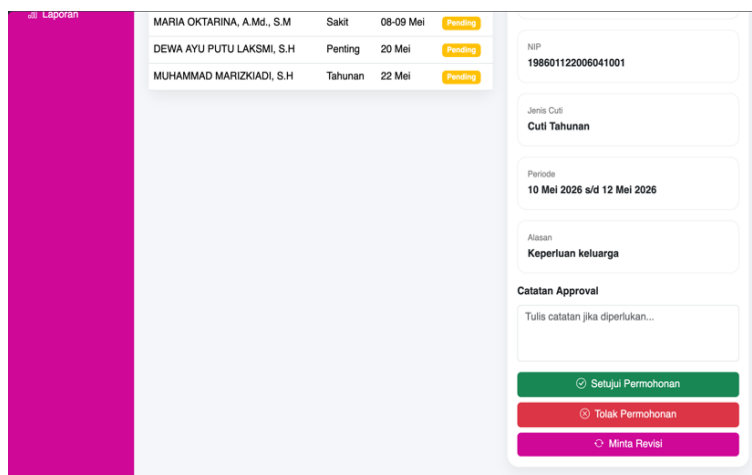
Laporan

| MARIA OKTARINA, A.Md., S.M | Sakit | 08-09 Mei | Pending |
|---|---|---|---|
| DEWA AYU PUTU LAKSMI, S.H | Penting | 20 Mei | Pending |
| MUHAMMAD MARIZKIADI, S.H | Tahunan | 22 Mei | Pending |

NIP
198601122006041001

Jenis Cuti
Cuti Tahunan

Periode
10 Mei 2026 s/d 12 Mei 2026

Alasan
Keperluan keluarga

Catatan Approval

Tulis catatan jika diperlukan...

Setujui Permohonan

Tolak Permohonan

Minta Revisi